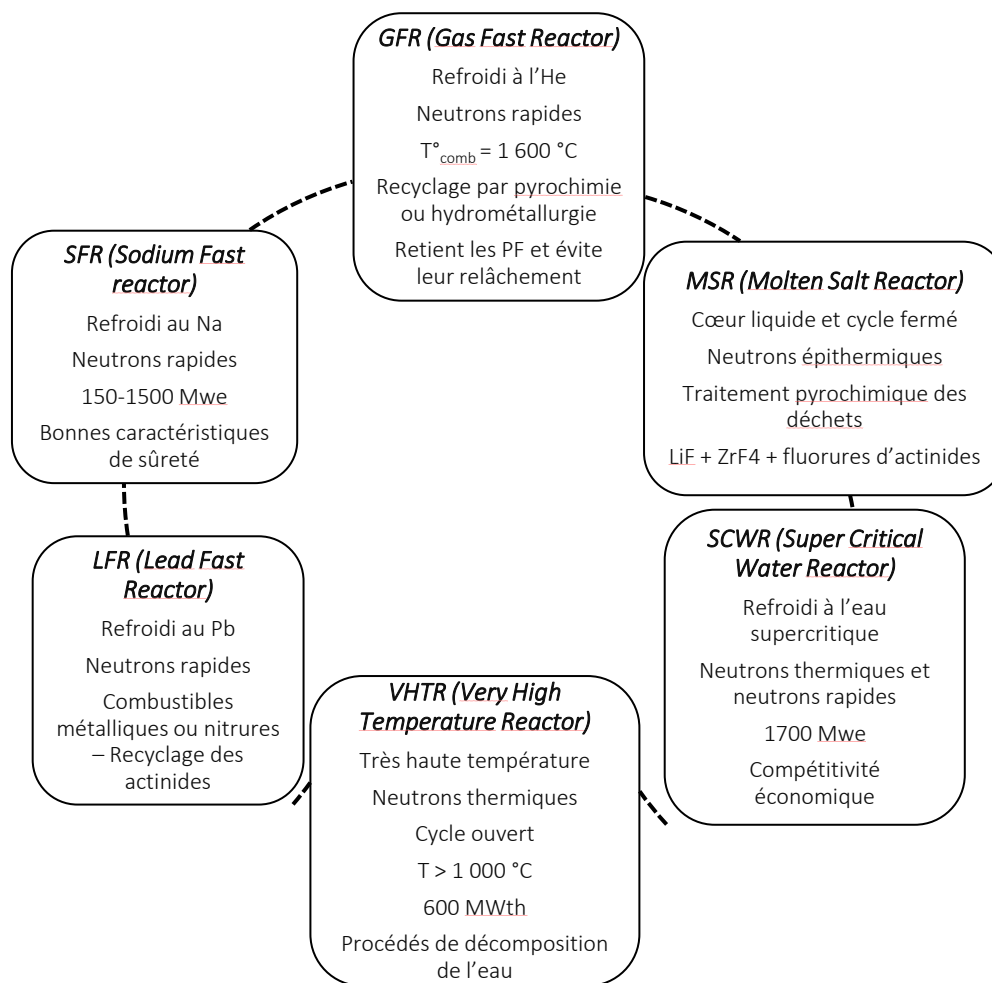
GFR (Gas Fast Reactor)

Refroidi à l'He

Neutrons rapides

$T°_{comb}$ = 1 600 °C

Recyclage par pyrochimie ou hydrométallurgie

Retient les PF et évite leur relâchement

SFR (Sodium Fast reactor)

Refroidi au Na

Neutrons rapides

150-1500 Mwe

Bonnes caractéristiques de sûreté

MSR (Molten Salt Reactor)

Cœur liquide et cycle fermé

Neutrons épithermiques

Traitement pyrochimique des déchets

LiF + ZrF4 + fluorures d'actinides

LFR (Lead Fast Reactor)

Refroidi au Pb

Neutrons rapides

Combustibles métalliques ou nitrures – Recyclage des actinides

SCWR (Super Critical Water Reactor)

Refroidi à l'eau supercritique

Neutrons thermiques et neutrons rapides

1700 Mwe

Compétitivité économique

VHTR (Very High Temperature Reactor)

Très haute température

Neutrons thermiques

Cycle ouvert

T > 1 000 °C

600 MWth

Procédés de décomposition de l'eau